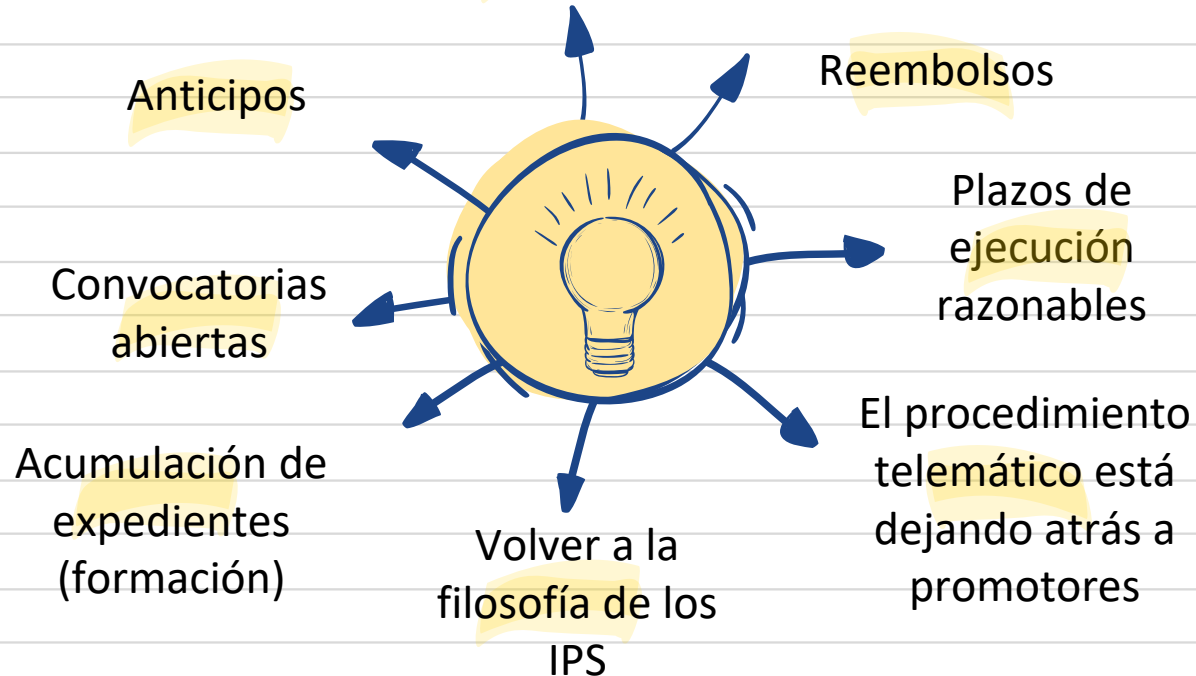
Anticipos

Reembolsos

Plazos de ejecución razonables

Convocatorias abiertas

El procedimiento telemático está dejando atrás a promotores

Acumulación de expedientes (formación)

Volver a la filosofía de los IPS